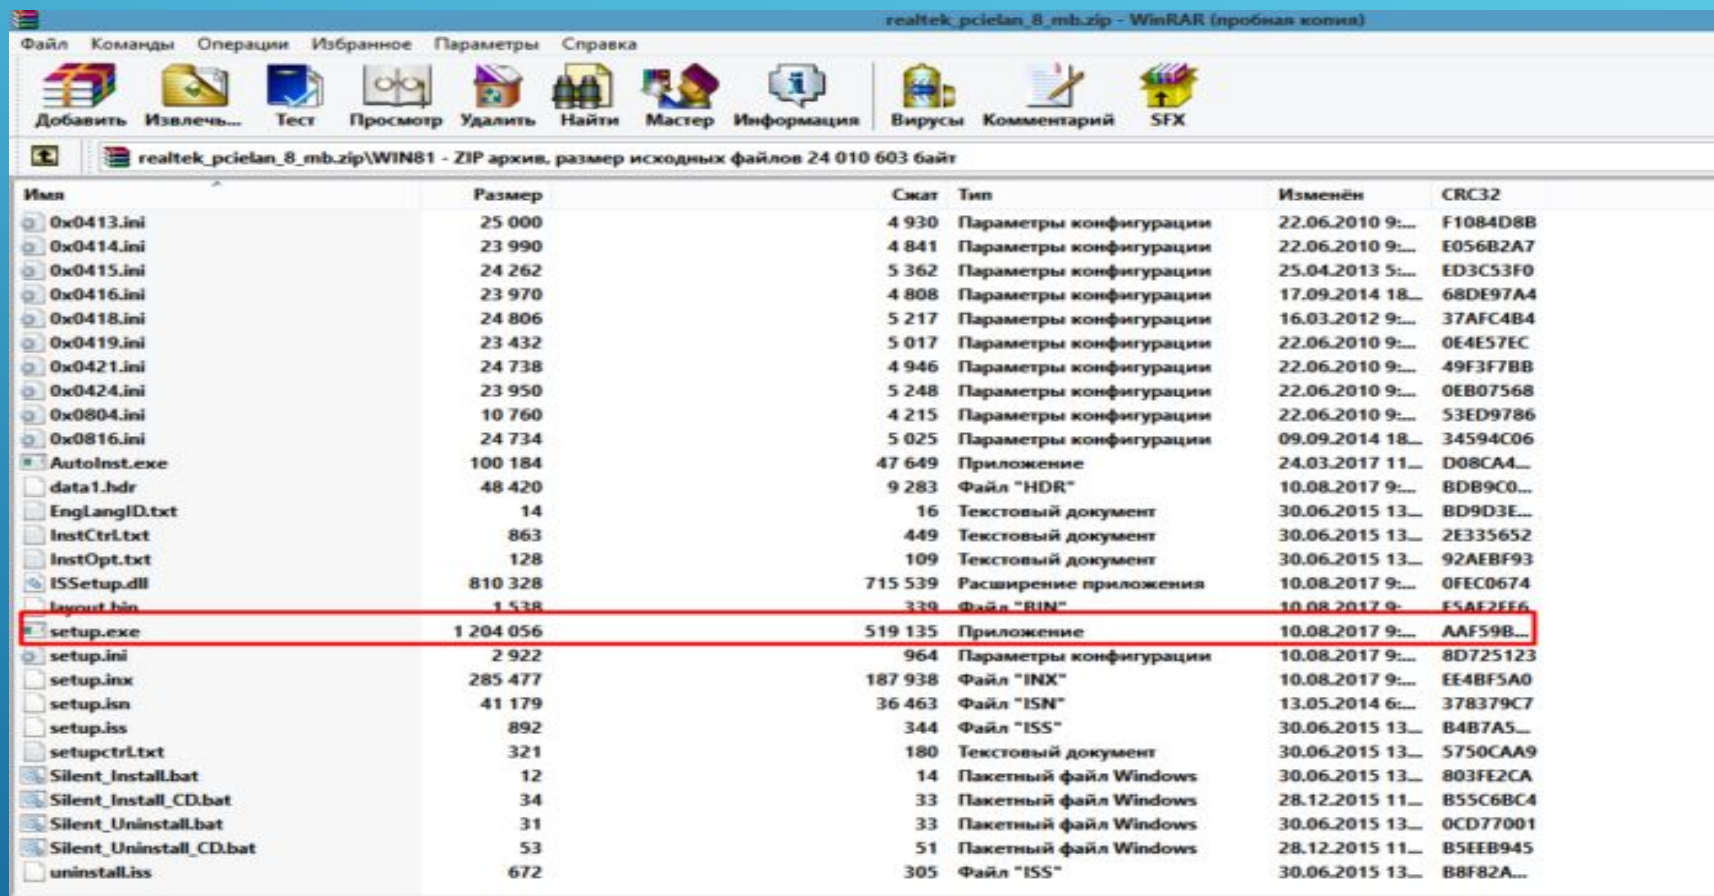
realtek_pcielan_8_mb.zip - WinRAR (пробная копия)

Файл Команды Операции Избранное Параметры Справка

Добавить Извлечь... Тест Просмотр Удалить Найти Мастер Информация Вирусы Комментарий SFX

realtek_pcielan_8_mb.zip\WIN81 - ZIP архив, размер исходных файлов 24 010 603 байт

| Имя | Размер | Сжат | Тип | Изменён | CRC32 |
|---|---|---|---|---|---|
| 0x0413.ini | 25 000 | 4 930 | Параметры конфигурации | 22.06.2010 9:... | F1084D8B |
| 0x0414.ini | 23 990 | 4 841 | Параметры конфигурации | 22.06.2010 9:... | E056B2A7 |
| 0x0415.ini | 24 262 | 5 362 | Параметры конфигурации | 25.04.2013 5:... | ED3C53F0 |
| 0x0416.ini | 23 970 | 4 808 | Параметры конфигурации | 17.09.2014 18... | 68DE97A4 |
| 0x0418.ini | 24 806 | 5 217 | Параметры конфигурации | 16.03.2012 9:... | 37AFC4B4 |
| 0x0419.ini | 23 432 | 5 017 | Параметры конфигурации | 22.06.2010 9:... | 0E4E57EC |
| 0x0421.ini | 24 738 | 4 946 | Параметры конфигурации | 22.06.2010 9:... | 49F3F7BB |
| 0x0424.ini | 23 950 | 5 248 | Параметры конфигурации | 22.06.2010 9:... | 0EB07568 |
| 0x0804.ini | 10 760 | 4 215 | Параметры конфигурации | 22.06.2010 9:... | 53ED9786 |
| 0x0816.ini | 24 734 | 5 025 | Параметры конфигурации | 09.09.2014 18... | 34594C06 |
| AutoInst.exe | 100 184 | 47 649 | Приложение | 24.03.2017 11... | D08CA4... |
| data1.hdr | 48 420 | 9 283 | Файл "HDR" | 10.08.2017 9:... | BDB9C0... |
| EngLangID.txt | 14 | 16 | Текстовый документ | 30.06.2015 13... | BD9D3E... |
| InstCtrl.txt | 863 | 449 | Текстовый документ | 30.06.2015 13... | 2E335652 |
| InstOpt.txt | 128 | 109 | Текстовый документ | 30.06.2015 13... | 92AEBF93 |
| ISSetup.dll | 810 328 | 715 539 | Расширение приложения | 10.08.2017 9:... | 0FEC0674 |
| layout.bin | 1 538 | 339 | Файл "BIN" | 10.08.2017 9:... | E5AE2EE6 |
| setup.exe | 1 204 056 | 519 135 | Приложение | 10.08.2017 9:... | AAF59B... |
| setup.ini | 2 922 | 964 | Параметры конфигурации | 10.08.2017 9:... | 8D725123 |
| setup.inx | 285 477 | 187 938 | Файл "INX" | 10.08.2017 9:... | EE4BF5A0 |
| setup.isn | 41 179 | 36 463 | Файл "ISN" | 13.05.2014 6:... | 378379C7 |
| setup.iss | 892 | 344 | Файл "ISS" | 30.06.2015 13... | B4B7A5... |
| setupctrl.txt | 321 | 180 | Текстовый документ | 30.06.2015 13... | 5750CAA9 |
| Silent_Install.bat | 12 | 14 | Пакетный файл Windows | 30.06.2015 13... | 803FE2CA |
| Silent_Install_CD.bat | 34 | 33 | Пакетный файл Windows | 28.12.2015 11... | B55C6BC4 |
| Silent_Uninstall.bat | 31 | 33 | Пакетный файл Windows | 30.06.2015 13... | 0CD77001 |
| Silent_Uninstall_CD.bat | 53 | 51 | Пакетный файл Windows | 28.12.2015 11... | B5EEB945 |
| uninstall.iss | 672 | 305 | Файл "ISS" | 30.06.2015 13... | B8F82A... |